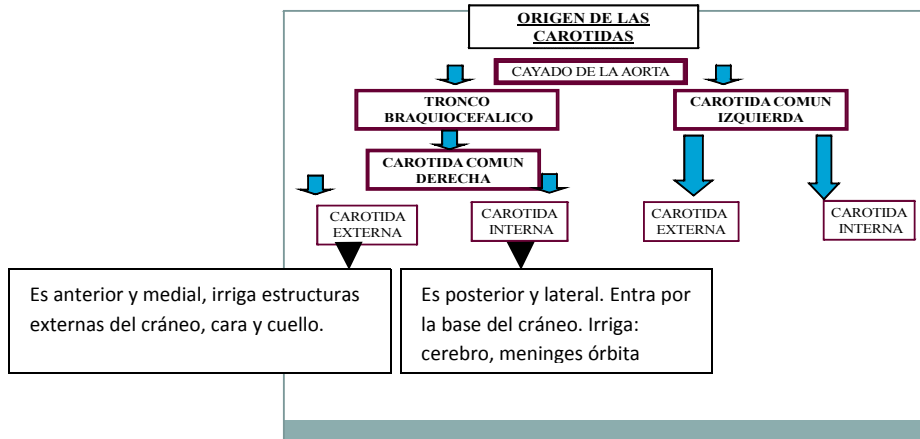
ORIGEN DE LAS CAROTIDAS

CAYADO DE LA AORTA

TRONCO BRAQUIOCEFALICO

CAROTIDA COMUN IZQUIERDA

CAROTIDA COMUN DERECHA

CAROTIDA EXTERNA

CAROTIDA INTERNA

CAROTIDA EXTERNA

CAROTIDA INTERNA

Es anterior y medial, irriga estructuras externas del cráneo, cara y cuello.

Es posterior y lateral. Entra por la base del cráneo. Irriga: cerebro, meninges órbita